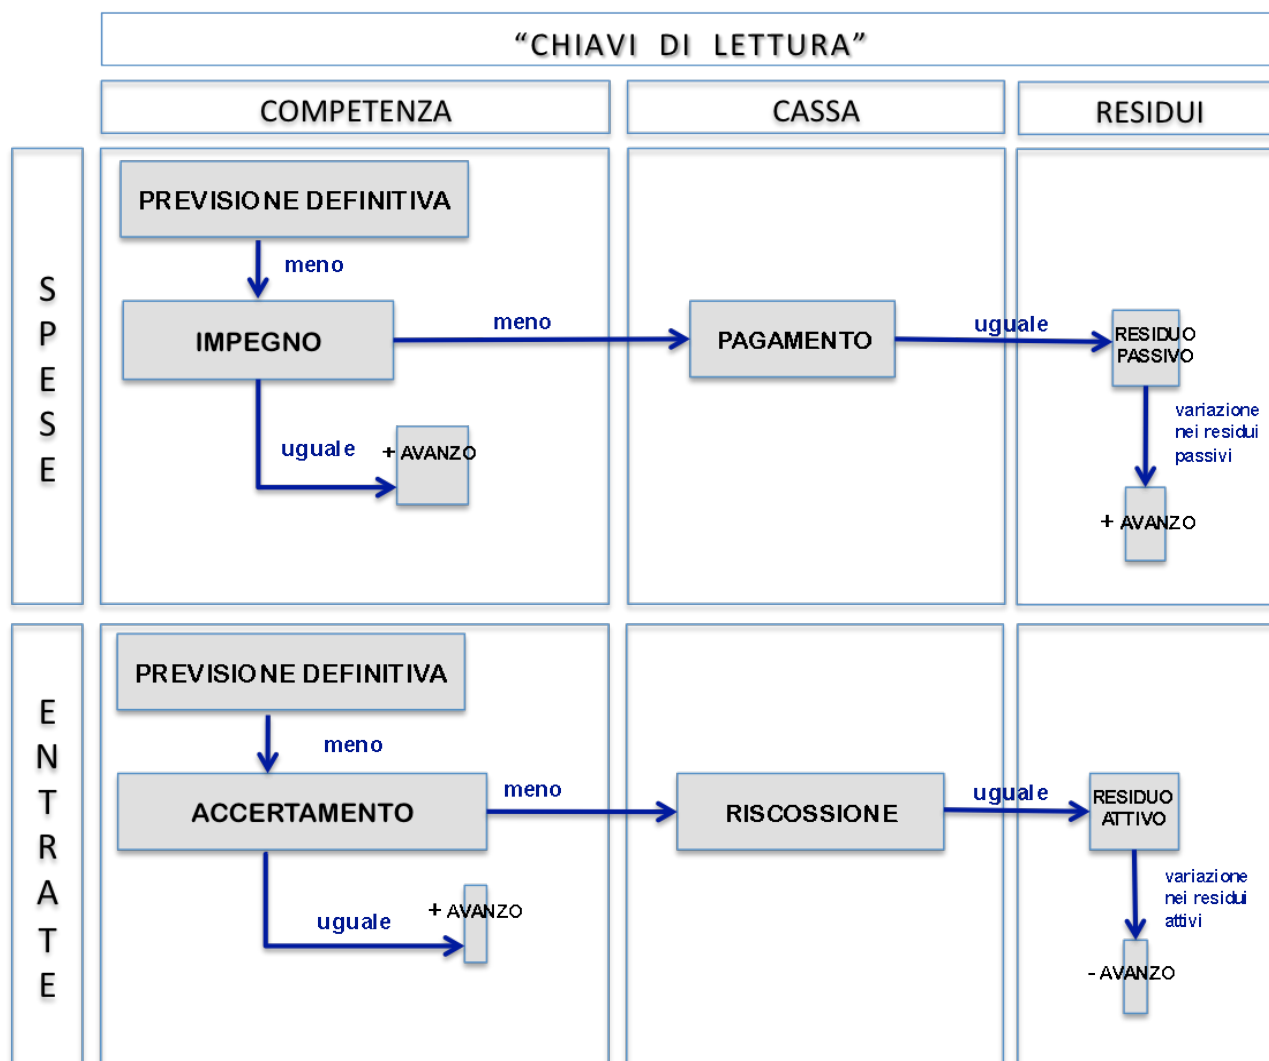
"CHIAVI DI LETTURA"

COMPETENZA

CASSA

RESIDUI

SPESE

PREVISIONE DEFINITIVA

meno

IMPEGNO

meno

PAGAMENTO

uguale

RESIDUO PASSIVO

uguale

+ AVANZO

variazione nei residui passivi

+ AVANZO

ENTRATE

PREVISIONE DEFINITIVA

meno

ACCERTAMENTO

meno

RISCOSSIONE

uguale

RESIDUO ATTIVO

uguale

+ AVANZO

variazione nei residui attivi

- AVANZO